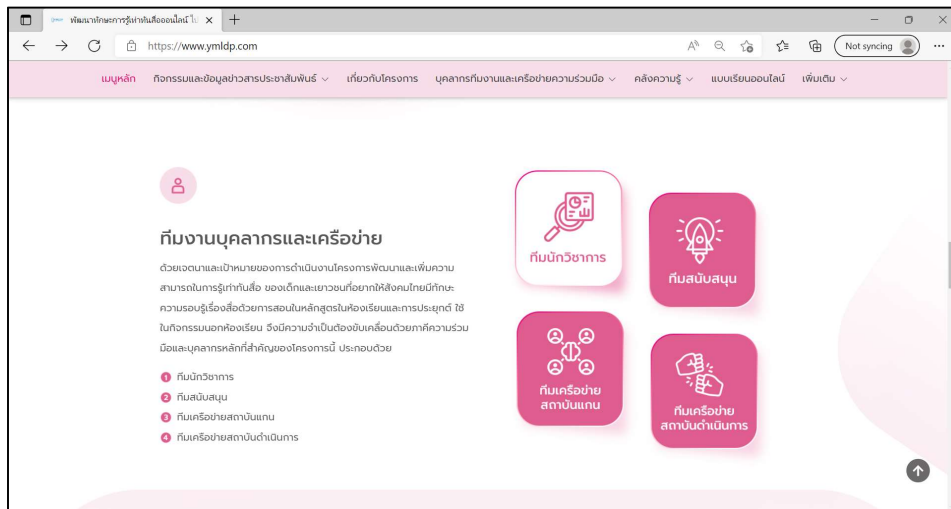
พัฒนาทักษะการรู้เท่าทันสื่อออนไลน์ ใ ×
+
https://www.ymldp.com
Not syncing

เมนูหลัก กิจกรรมและข้อมูลข่าวสารประชาสัมพันธ์ เกี่ยวกับโครงการ บุคลากรทีมงานและเครือข่ายความร่วมมือ คลังความรู้ แบบเรียนออนไลน์ เพิ่มเติม

ทีมงานบุคลากรและเครือข่าย

ด้วยเจตนาและเป้าหมายของการดำเนินงานโครงการพัฒนาและเพิ่มความสามารถในการรู้เท่าทันสื่อ ของเด็กและเยาวชนที่อยากให้สังคมไทยมีทักษะความรอบรู้เรื่องสื่อด้วยการสอนในหลักสูตรในห้องเรียนและการประยุกต์ ใช้ในกิจกรรมนอกห้องเรียน จึงมีความจำเป็นต้องขับเคลื่อนด้วยภาคีความร่วมมือและบุคลากรหลักที่สำคัญของโครงการนี้ ประกอบด้วย

1 ทีมนักวิชาการ
2 ทีมสนับสนุน
3 ทีมเครือข่ายสถาบันแกน
4 ทีมเครือข่ายสถาบันดำเนินการ

ทีมนักวิชาการ
ทีมสนับสนุน
ทีมเครือข่าย สถาบันแกน
ทีมเครือข่าย สถาบันดำเนินการ